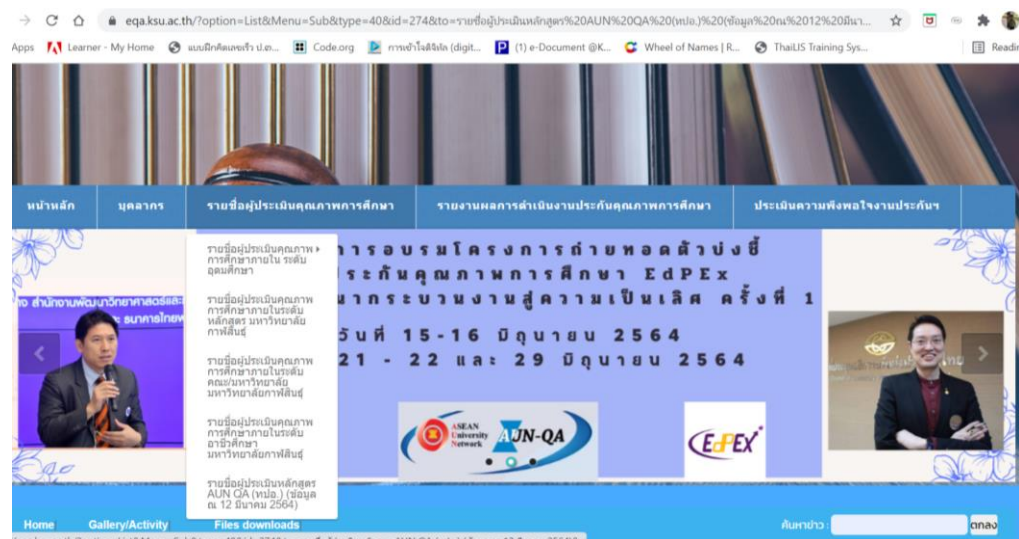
eqa.ksu.ac.th/?option=List&Menu=Sub&type=40&id=274&to=รายชื่อผู้ประเมินหลักสูตร%20AUN%20QA%20(ทปอ.)%20(ข้อมูล%20ณ%2012%20มีนา...

Apps Learner - My Home แบบฝึกคัดลายมือ ป.ต... Code.org การเข้าใจดิจิทัล (digit... (1) e-Document @K... Wheel of Names | R... ThaiLIS Training Sys... Readi

หน้าหลัก บุคลากร รายชื่อผู้ประเมินคุณภาพการศึกษา รายงานผลการดำเนินงานประกันคุณภาพการศึกษา ประเมินความพึงพอใจงานประกันฯ

รายชื่อผู้ประเมินคุณภาพการศึกษาภายใน ระดับอุดมศึกษา

รายชื่อผู้ประเมินคุณภาพการศึกษาภายในระดับหลักสูตร มหาวิทยาลัยกาฬสินธุ์

รายชื่อผู้ประเมินคุณภาพการศึกษาภายในระดับคณะ/มหาวิทยาลัย มหาวิทยาลัยกาฬสินธุ์

รายชื่อผู้ประเมินคุณภาพการศึกษาภายในระดับอาชีวศึกษา มหาวิทยาลัยกาฬสินธุ์

รายชื่อผู้ประเมินหลักสูตร AUN QA (ทปอ.) (ข้อมูล ณ 12 มีนาคม 2564)

การอบรมโครงการถ่ายทอดตัวบ่งชี้ ระกันคุณภาพการศึกษา EdPEx นากระบวนงานสู่ความเป็นเลิศ ครั้งที่ 1

วันที่ 15-16 มิถุนายน 2564

21 - 22 และ 29 มิถุนายน 2564

ASEAN University Network AUN-QA

EdPEx

Home Gallery/Activity Files downloads

ค้นหาข่าว : ตกลง